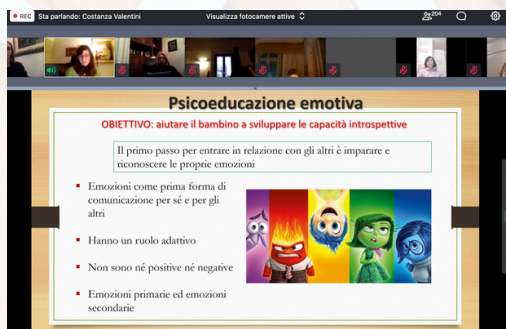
REC Sta parlando: Costanza Valentini

Visualizza fotocamere attive

204

Psicoeducazione emotiva

OBIETTIVO: aiutare il bambino a sviluppare le capacità introspettive

Il primo passo per entrare in relazione con gli altri è imparare e riconoscere le proprie emozioni

Emozioni come prima forma di comunicazione per sé e per gli altri

Hanno un ruolo adattivo

Non sono né positive né negative

Emozioni primarie ed emozioni secondarie